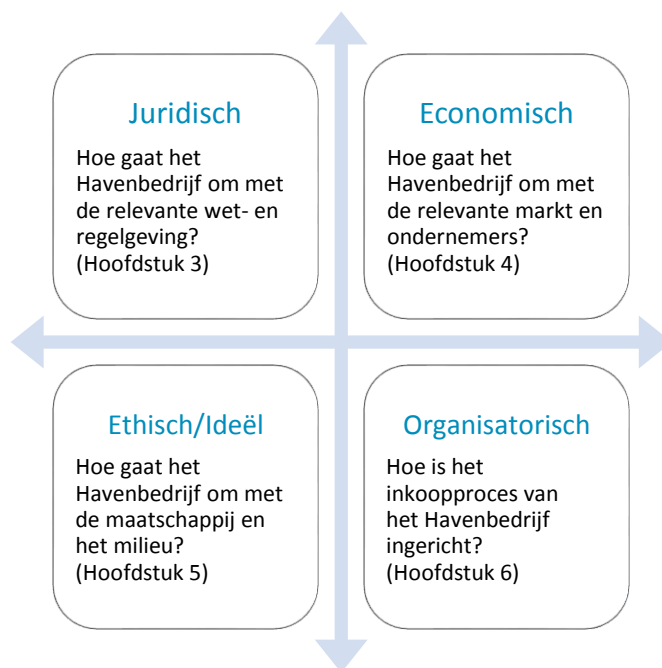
Juridisch

Hoe gaat het Havenbedrijf om met de relevante wet- en regelgeving? (Hoofdstuk 3)

Economisch

Hoe gaat het Havenbedrijf om met de relevante markt en ondernemers? (Hoofdstuk 4)

Ethisch/Ideël

Hoe gaat het Havenbedrijf om met de maatschappij en het milieu? (Hoofdstuk 5)

Organisatorisch

Hoe is het inkoopproces van het Havenbedrijf ingericht? (Hoofdstuk 6)